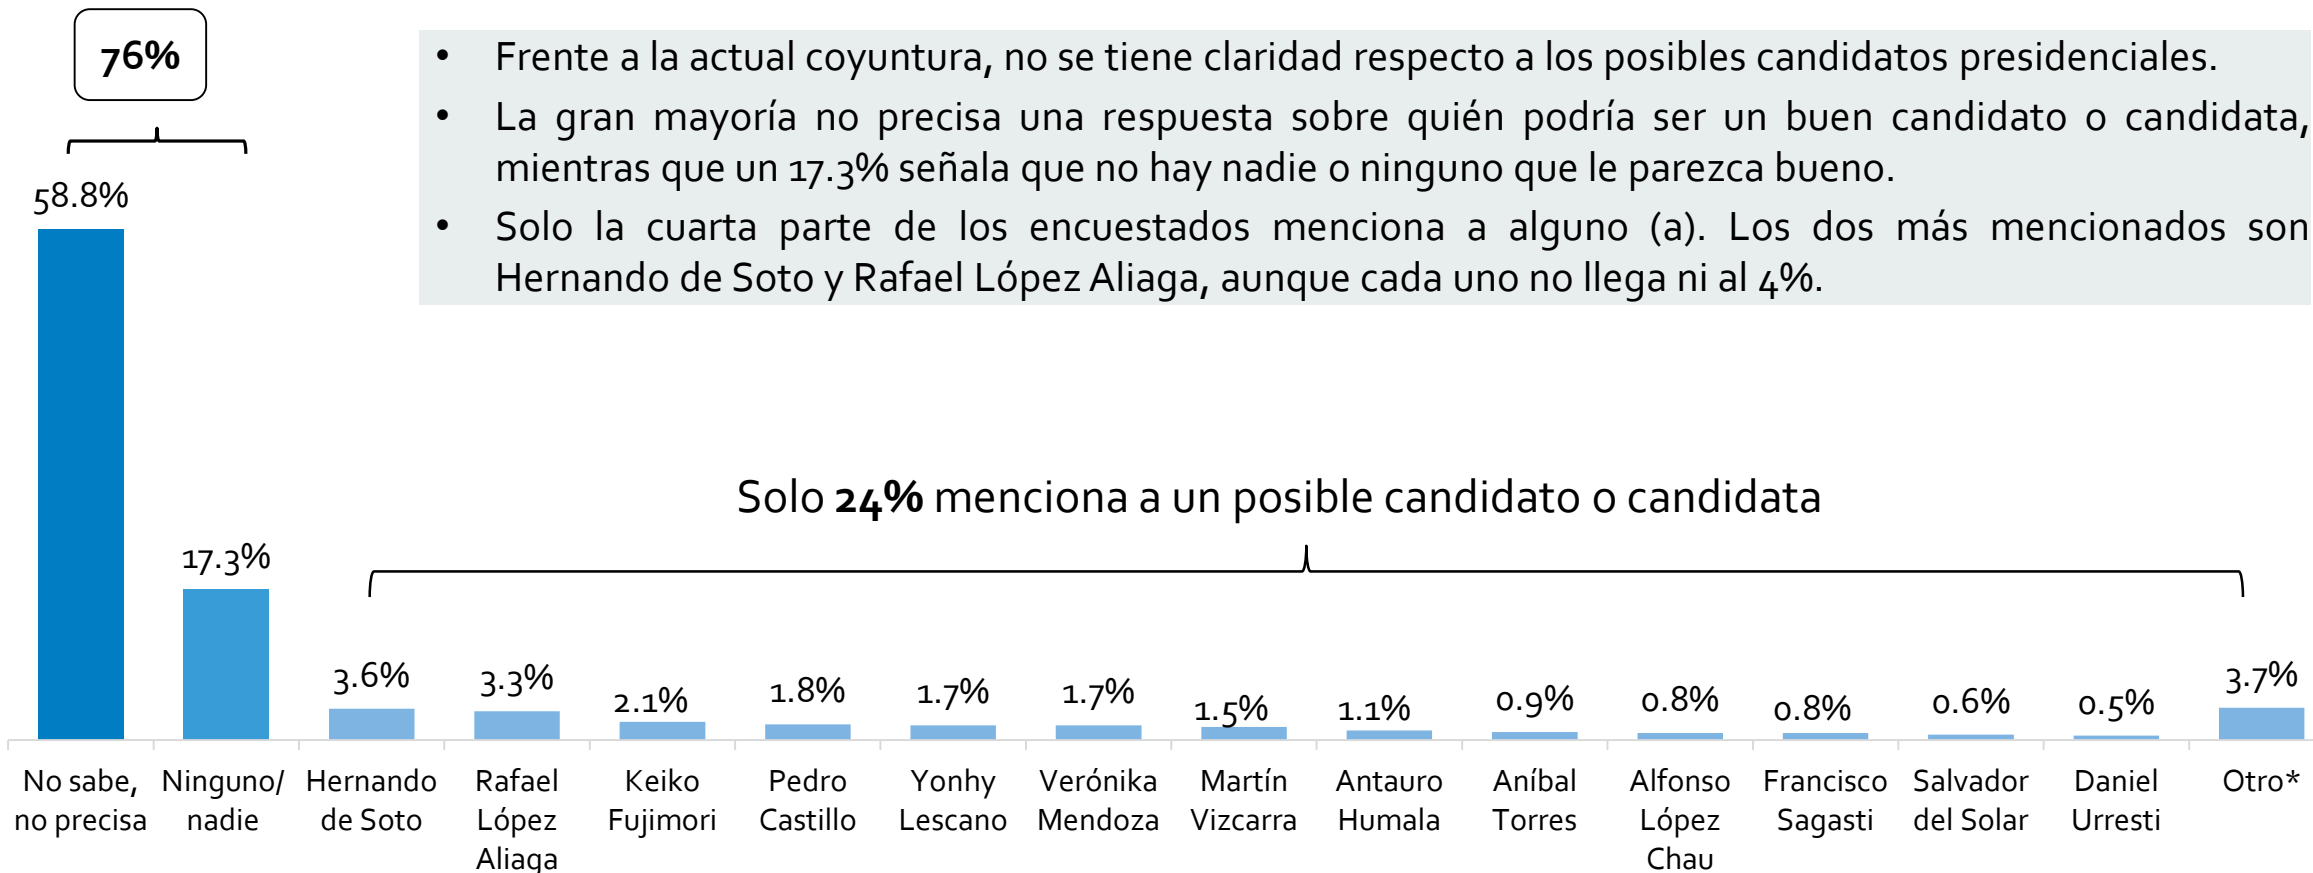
76%

• Frente a la actual coyuntura, no se tiene claridad respecto a los posibles candidatos presidenciales.
• La gran mayoría no precisa una respuesta sobre quién podría ser un buen candidato o candidata, mientras que un 17.3% señala que no hay nadie o ninguno que le parezca bueno.
• Solo la cuarta parte de los encuestados menciona a alguno (a). Los dos más mencionados son Hernando de Soto y Rafael López Aliaga, aunque cada uno no llega ni al 4%.

Solo **24%** menciona a un posible candidato o candidata

| No sabe, no precisa | Ninguno/ nadie | Hernando de Soto | Rafael López Aliaga | Keiko Fujimori | Pedro Castillo | Yonhy Lescano | Verónika Mendoza | Martín Vizcarra | Antauro Humala | Aníbal Torres | Alfonso López Chau | Francisco Sagasti | Salvador del Solar | Daniel Urresti | Otro* |
|---|---|---|---|---|---|---|---|---|---|---|---|---|---|---|---|
| 58.8% | 17.3% | 3.6% | 3.3% | 2.1% | 1.8% | 1.7% | 1.7% | 1.5% | 1.1% | 0.9% | 0.8% | 0.8% | 0.6% | 0.5% | 3.7% |